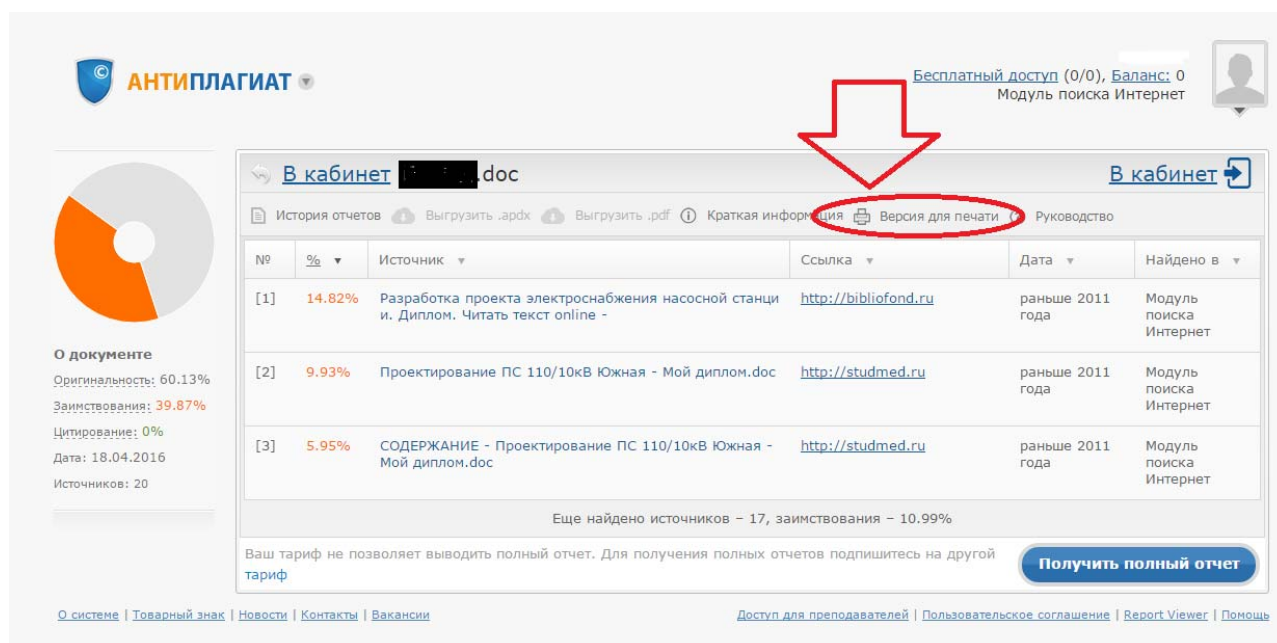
АНТИПЛАГИАТ

Бесплатный доступ (0/0), Баланс: 0
Модуль поиска Интернет

В кабинет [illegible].doc

В кабинет

История отчетов  Выгрузить .apdx  Выгрузить .pdf  Краткая информация  Версия для печати  Руководство

| № | % | Источник | Ссылка | Дата | Найдено в |
|---|---|---|---|---|---|
| [1] | 14.82% | Разработка проекта электроснабжения насосной станции. Диплом. Читать текст online - | http://bibliofond.ru | раньше 2011 года | Модуль поиска Интернет |
| [2] | 9.93% | Проектирование ПС 110/10кВ Южная - Мой диплом.doc | http://studmed.ru | раньше 2011 года | Модуль поиска Интернет |
| [3] | 5.95% | СОДЕРЖАНИЕ - Проектирование ПС 110/10кВ Южная - Мой диплом.doc | http://studmed.ru | раньше 2011 года | Модуль поиска Интернет |

Еще найдено источников – 17, заимствования – 10.99%

О документе
Оригинальность: 60.13%
Заимствования: 39.87%
Цитирование: 0%
Дата: 18.04.2016
Источников: 20

Ваш тариф не позволяет выводить полный отчет. Для получения полных отчетов подпишитесь на другой тариф

Получить полный отчет

О системе | Товарный знак | Новости | Контакты | Вакансии

Доступ для преподавателей | Пользовательское соглашение | Report Viewer | Помощь